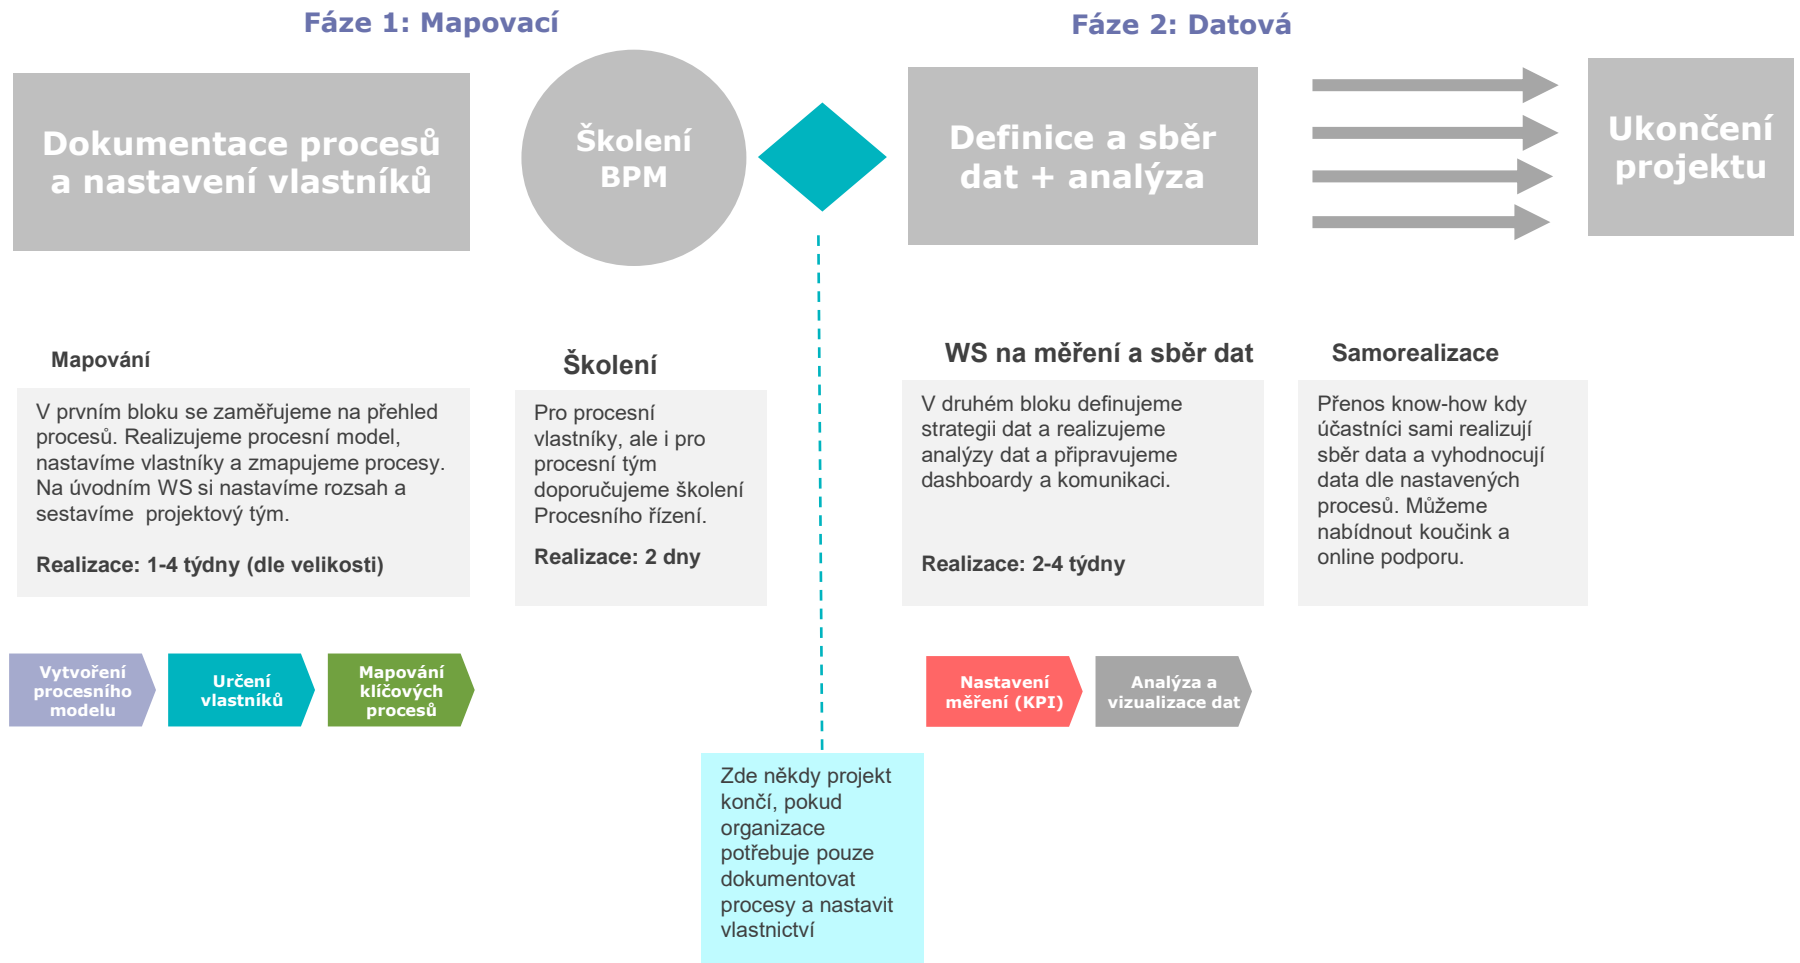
Fáze 1: Mapovací

Fáze 2: Datová

Dokumentace procesů a nastavení vlastníků

Školení BPM

Definice a sběr dat + analýza

Ukončení projektu

Mapování

V prvním bloku se zaměřujeme na přehled procesů. Realizujeme procesní model, nastavíme vlastníky a zmapujeme procesy. Na úvodním WS si nastavíme rozsah a sestavíme projektový tým.

Realizace: 1-4 týdny (dle velikosti)

Školení

Pro procesní vlastníky, ale i pro procesní tým doporučujeme školení Procesního řízení.

Realizace: 2 dny

WS na měření a sběr dat

V druhém bloku definujeme strategii dat a realizujeme analýzy dat a připravujeme dashboardy a komunikaci.

Realizace: 2-4 týdny

Samorealizace

Přenos know-how kdy účastníci sami realizují sběr data a vyhodnocují data dle nastavených procesů. Můžeme nabídnout koučink a online podporu.

Vytvoření procesního modelu

Určení vlastníků

Mapování klíčových procesů

Nastavení měření (KPI)

Analýza a vizualizace dat

Zde někdy projekt končí, pokud organizace potřebuje pouze dokumentovat procesy a nastavit vlastnictví